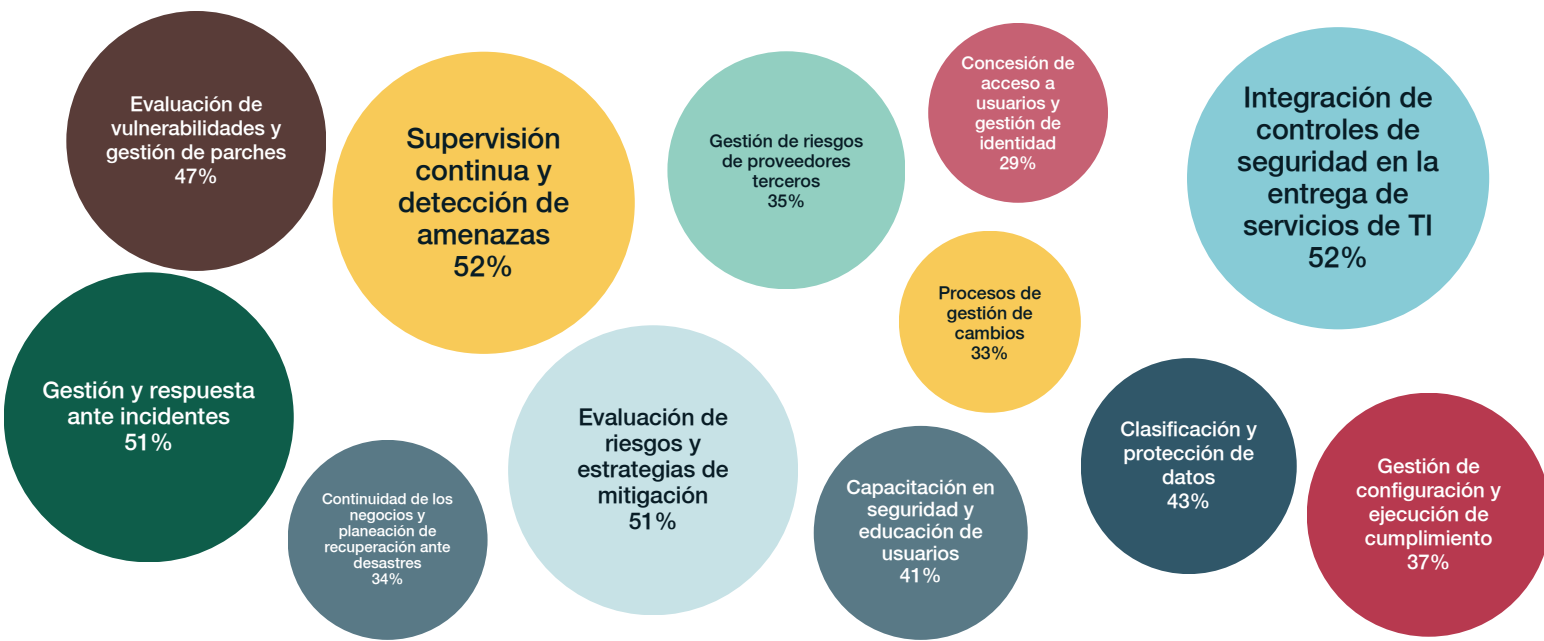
Evaluación de vulnerabilidades y gestión de parches
47%

Supervisión continua y detección de amenazas
52%

Gestión de riesgos de proveedores terceros
35%

Concesión de acceso a usuarios y gestión de identidad
29%

Integración de controles de seguridad en la entrega de servicios de TI
52%

Procesos de gestión de cambios
33%

Gestión y respuesta ante incidentes
51%

Evaluación de riesgos y estrategias de mitigación
51%

Clasificación y protección de datos
43%

Gestión de configuración y ejecución de cumplimiento
37%

Continuidad de los negocios y planeación de recuperación ante desastres
34%

Capacitación en seguridad y educación de usuarios
41%